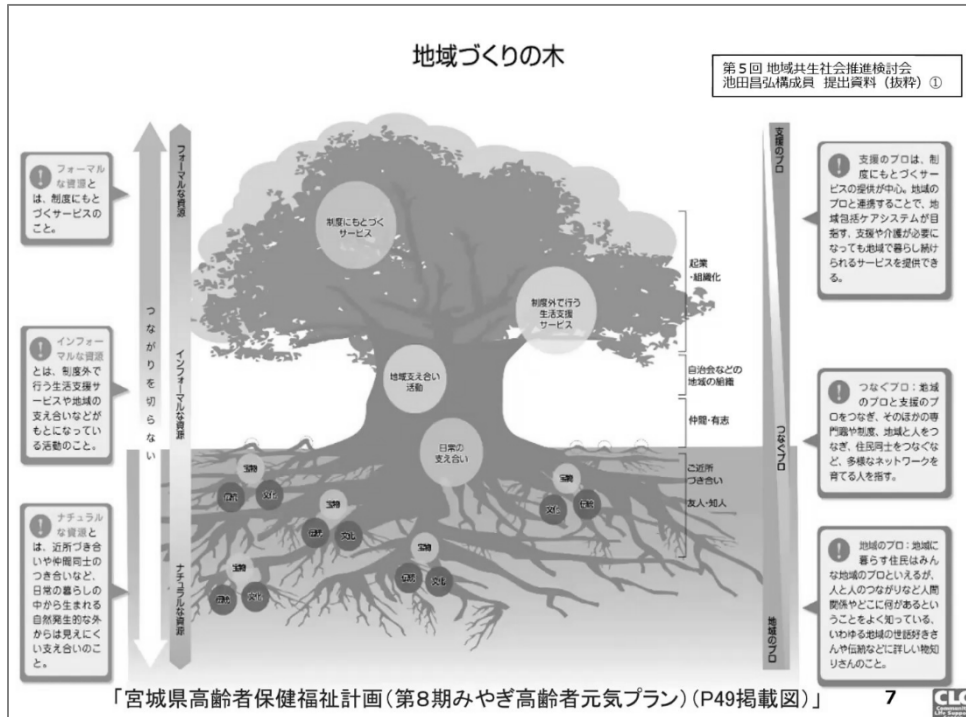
地域づくりの木

第5回 地域共生社会推進検討会
池田昌弘構成員 提出資料（抜粋）①

フォーマルな資源とは、制度にもとづくサービスのこと。

インフォーマルな資源とは、制度外で行う生活支援サービスや地域の支え合いなどがもとになっている活動のこと。

ナチュラルな資源とは、近所づき合いや仲間同士のつき合いなど、日常の暮らしの中から生まれる自然発生的な外からは見えにくい支え合いのこと。

つながりを切らない

フォーマルな資源

インフォーマルな資源

ナチュラルな資源

制度にもとづくサービス

制度外で行う生活支援サービス

地域支え合い活動

日常の支え合い

起業・組織化

自治会などの地域の組織

仲間・有志

ご近所づき合い

友人・知人

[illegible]

支援のプロ

つなぐプロ

地域のプロ

支援のプロは、制度にもとづくサービスの提供が中心。地域のプロと連携することで、地域包括ケアシステムが目指す、支援や介護が必要になっても地域で暮らし続けられるサービスを提供できる。

つなぐプロ：地域のプロと支援のプロをつなぎ、そのほかの専門職や制度、地域と人をつなぎ、住民同士をつなぐなど、多様なネットワークを育てる人を指す。

地域のプロ：地域に暮らす住民はみんな地域のプロといえるが、人と人のつながりなど人間関係やどこに何があるということをよく知っている、いわゆる地域の世話好きさんや伝統などに詳しい物知りさんのこと。

「宮城県高齢者保健福祉計画（第8期みやぎ高齢者元気プラン）（P49掲載図）」

7

CLC